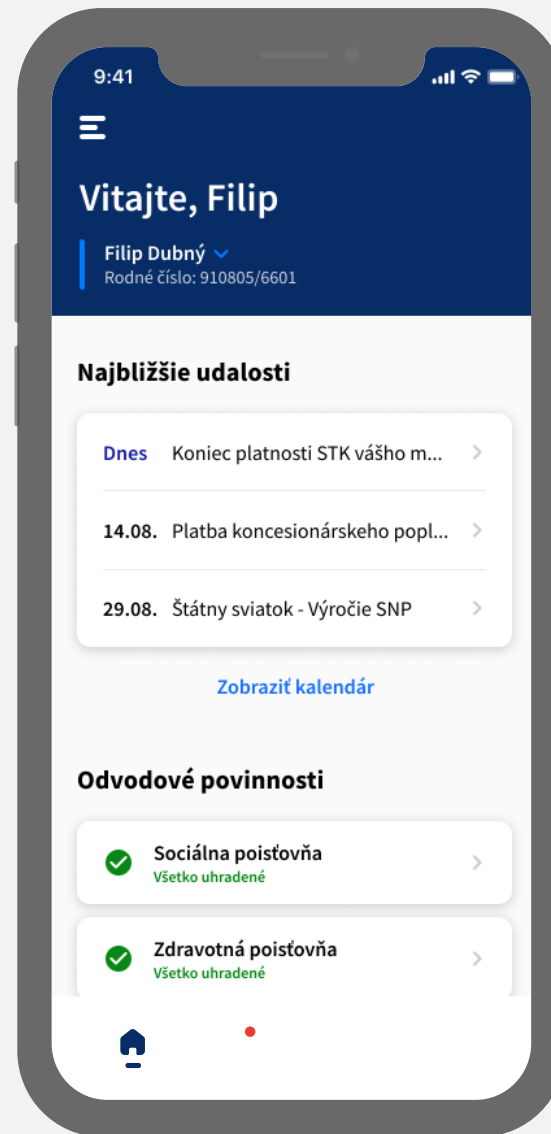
9:41

Vitajte, Filip

Filip Dubný
Rodné číslo: 910805/6601

Najbližšie udalosti

Dnes Koniec platnosti STK vášho m...

14.08. Platba koncesionárskeho popl...

29.08. Štátny sviatok - Výročie SNP

Zobraziť kalendár

Odvodové povinnosti

Sociálna poisťovňa
Všetko uhradené

Zdravotná poisťovňa
Všetko uhradené